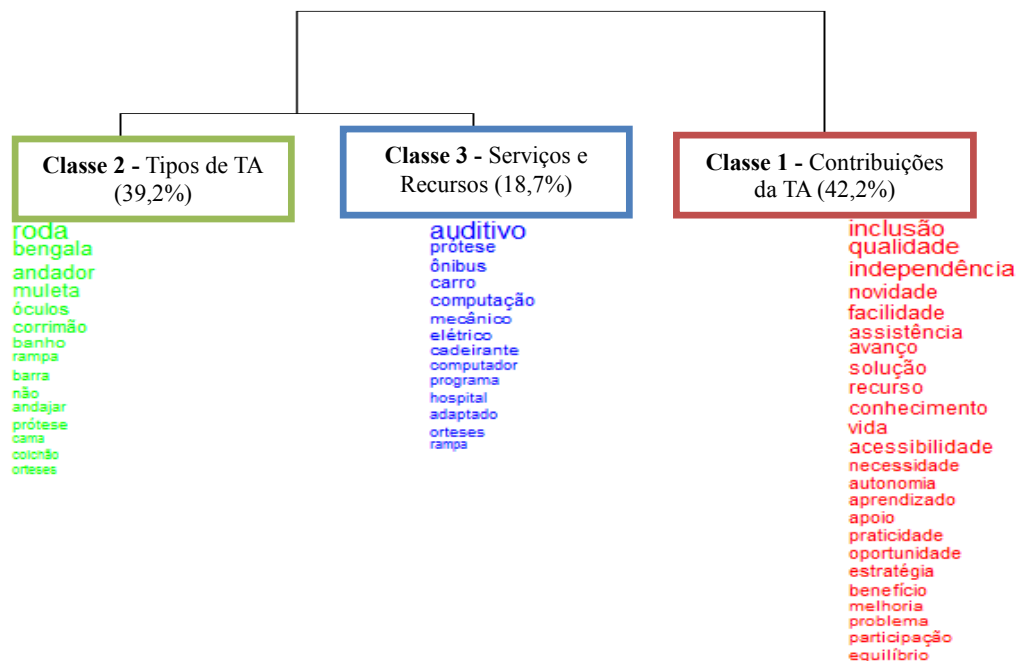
**Classe 2 -** Tipos de TA (39,2%)

roda
bengala
andador
muleta
óculos
corrimão
banho
rampa
barra
não
andajar
prótese
cama
colchão
orteses

**Classe 3 -** Serviços e Recursos (18,7%)

auditivo
prótese
ônibus
carro
computação
mecânico
elétrico
cadeirante
computador
programa
hospital
adaptado
orteses
rampa

**Classe 1 -** Contribuições da TA (42,2%)

inclusão
qualidade
independência
novidade
facilidade
assistência
avanço
solução
recurso
conhecimento
vida
acessibilidade
necessidade
autonomia
aprendizado
apoio
praticidade
oportunidade
estratégia
benefício
melhoria
problema
participação
equilíbrio